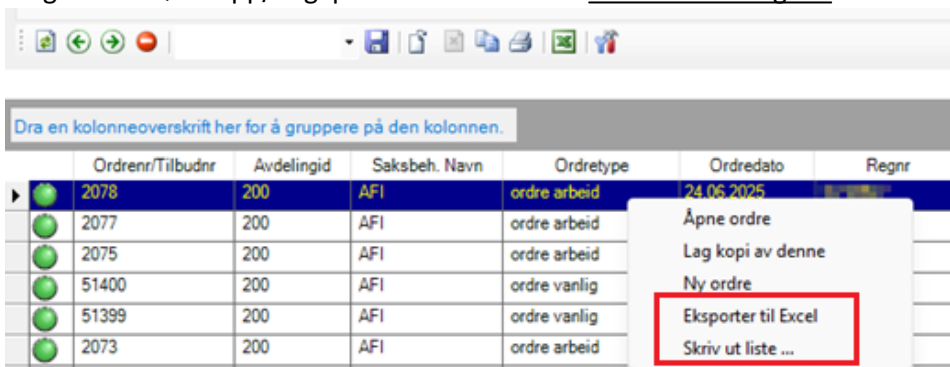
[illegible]

Dra en kolonneoverskrift her for å gruppere på den kolonnen.

| | Ordrenr/Tilbudnr | Avdelingid | Saksbeh. Navn | Ordretype | Ordredato | Regnr |
|---|---|---|---|---|---|---|
| | 2078 | 200 | AFI | ordre arbeid | 24.06.2025 | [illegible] |
| | 2077 | 200 | AFI | ordre arbeid | | |
| | 2075 | 200 | AFI | ordre arbeid | | |
| | 51400 | 200 | AFI | ordre vanlig | | |
| | 51399 | 200 | AFI | ordre vanlig | | |
| | 2073 | 200 | AFI | ordre arbeid | | |

Åpne ordre
Lag kopi av denne
Ny ordre
Eksporter til Excel
Skriv ut liste ...